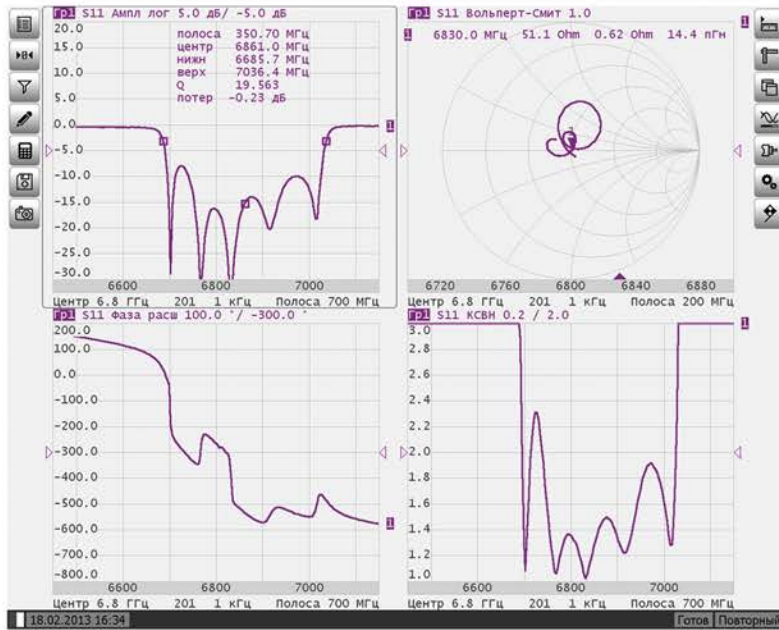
Гр1 S11 Ампл лог 5.0 дБ/ -5.0 дБ
полоса 350.70 МГц
центр 6861.0 МГц
нижн 6685.7 МГц
верх 7036.4 МГц
Q 19.563
потер -0.23 дБ

20.0
15.0
10.0
5.0
0.0
-5.0
-10.0
-15.0
-20.0
-25.0
-30.0
6600 6800 7000
Центр 6.8 ГГц 201 1 кГц Полоса 700 МГц

Гр1 S11 Вольперт-Смит 1.0
1 6830.0 МГц 51.1 Ohm 0.62 Ohm 14.4 пГн
6720 6760 6800 6840 6880
Центр 6.8 ГГц 201 1 кГц Полоса 200 МГц

Гр1 S11 Фаза расш 100.0 °/ -300.0 °
200.0
100.0
0.0
-100.0
-200.0
-300.0
-400.0
-500.0
-600.0
-700.0
-800.0
6600 6800 7000
Центр 6.8 ГГц 201 1 кГц Полоса 700 МГц

Гр1 S11 КСВН 0.2 / 2.0
3.0
2.8
2.6
2.4
2.2
2.0
1.8
1.6
1.4
1.2
1.0
6600 6800 7000
Центр 6.8 ГГц 201 1 кГц Полоса 700 МГц

18.02.2013 16:34
Готов Повторный